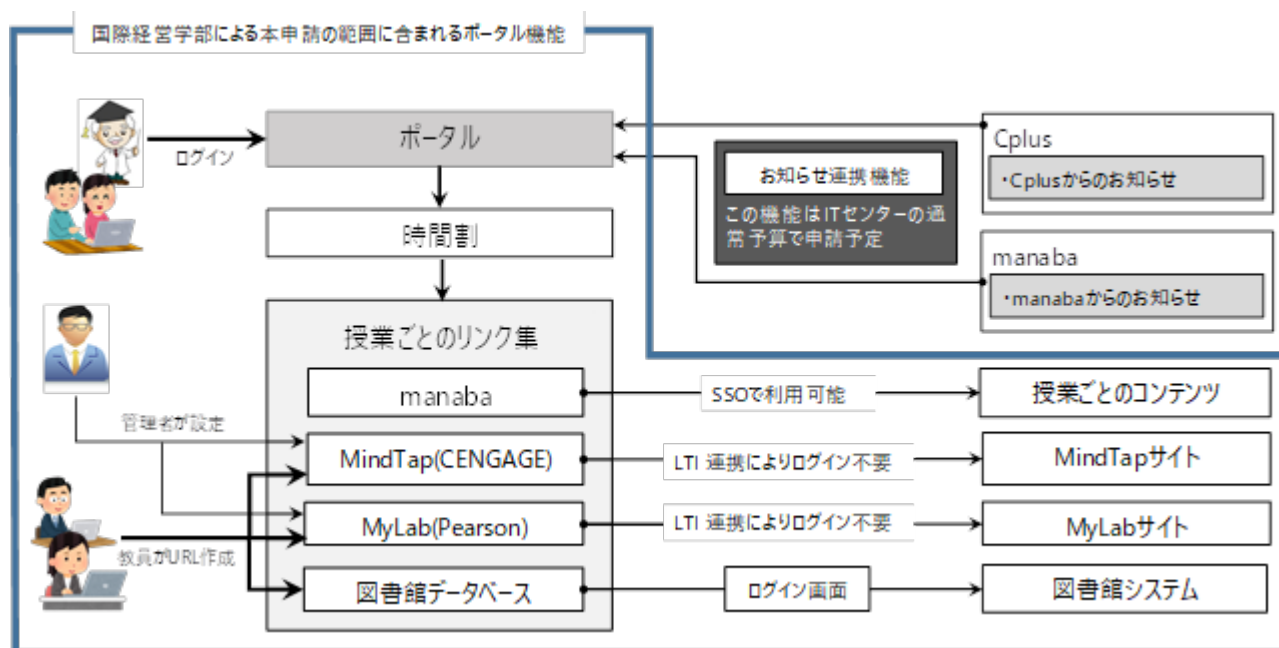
国際経営学部による本申請の範囲に含まれるポータル機能

ログイン

ポータル

時間割

授業ごとのリンク集

manaba

MindTap(CENGAGE)

MyLab(Pearson)

図書館データベース

管理者が設定

教員がURL作成

お知らせ連携機能

この機能はITセンターの通常予算で申請予定

Cplus

・Cplusからのお知らせ

manaba

・manabaからのお知らせ

SSOで利用可能

LTI 連携によりログイン不要

LTI 連携によりログイン不要

ログイン画面

授業ごとのコンテンツ

MindTapサイト

MyLabサイト

図書館システム